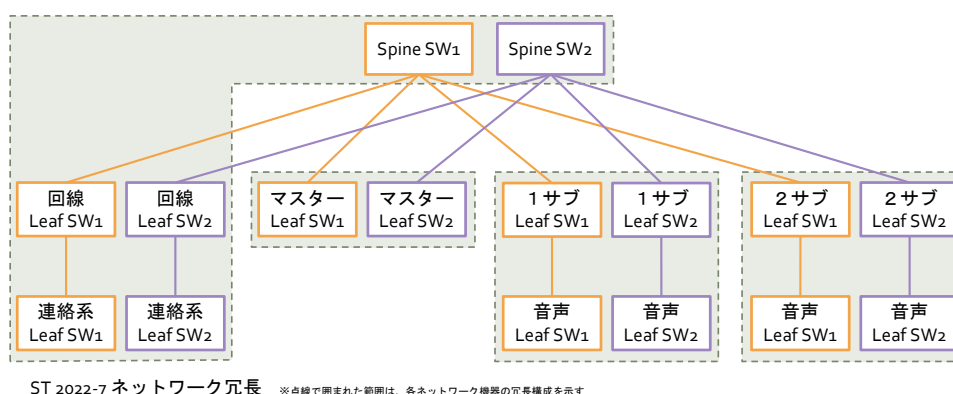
Spine SW1
Spine SW2

回線
Leaf SW1
回線
Leaf SW2
マスター
Leaf SW1
マスター
Leaf SW2
１サブ
Leaf SW1
１サブ
Leaf SW2
２サブ
Leaf SW1
２サブ
Leaf SW2

連絡系
Leaf SW1
連絡系
Leaf SW2
音声
Leaf SW1
音声
Leaf SW2
音声
Leaf SW1
音声
Leaf SW2

ST 2022-7 ネットワーク冗長 ※点線で囲まれた範囲は、各ネットワーク機器の冗長構成を示す